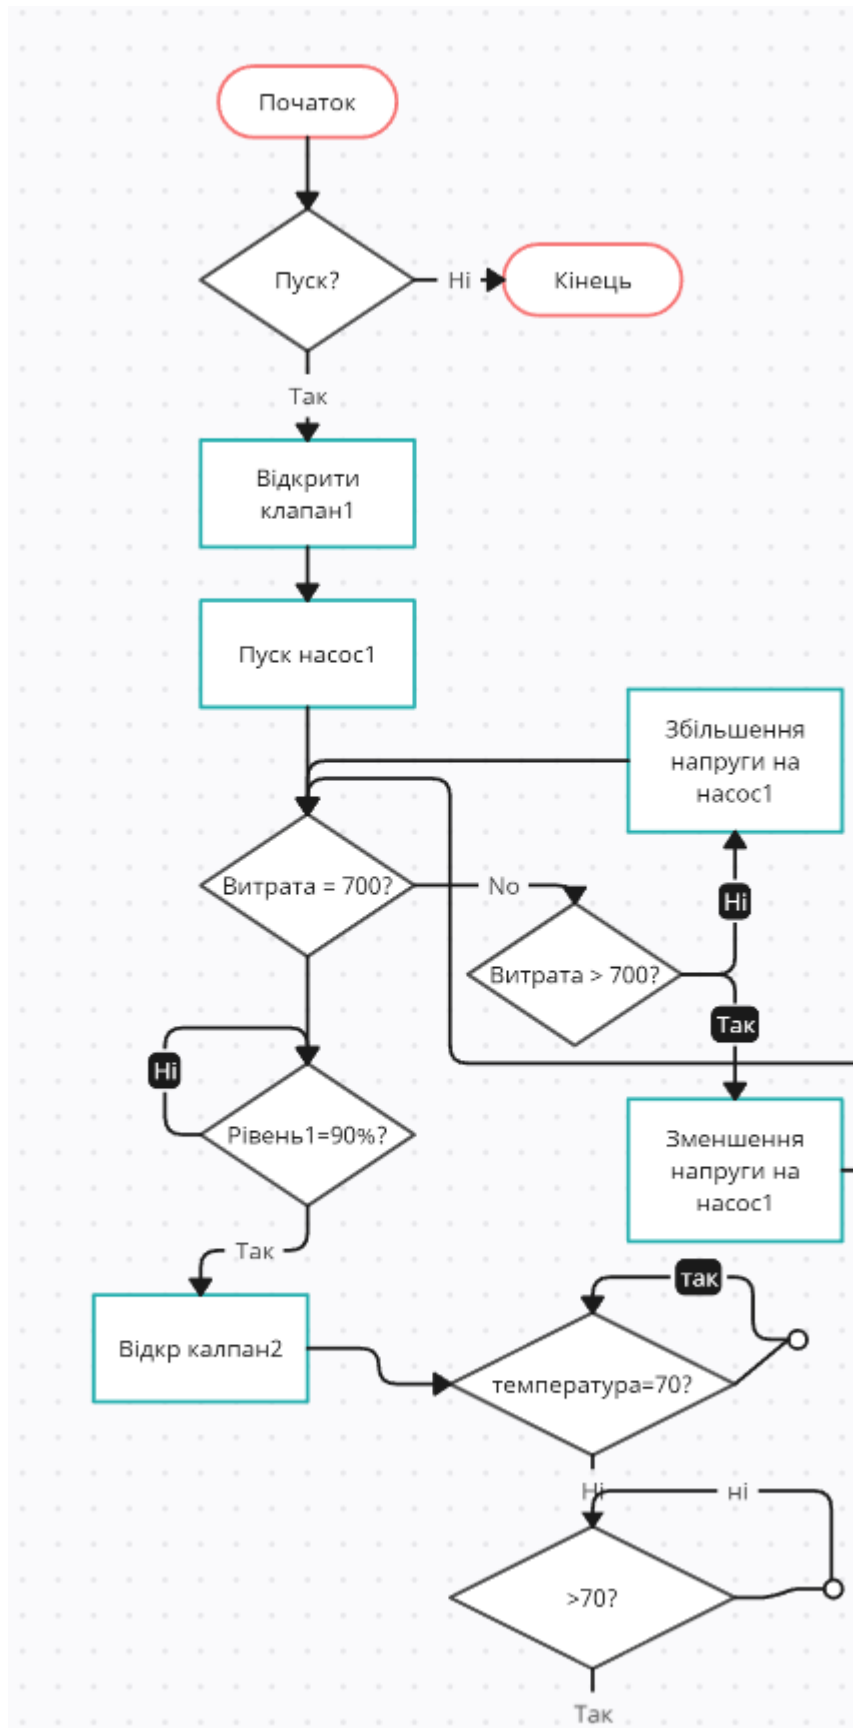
Початок

Пуск?

Ні

Кінець

Так

Відкрити клапан1

Пуск насос1

Збільшення напруги на насос1

Витрата = 700?

No

Ні

Витрата > 700?

Так

Ні

Рівень1=90%?

Зменшення напруги на насос1

Так

так

Відкр калпан2

температура=70?

Ні

ні

>70?

Так